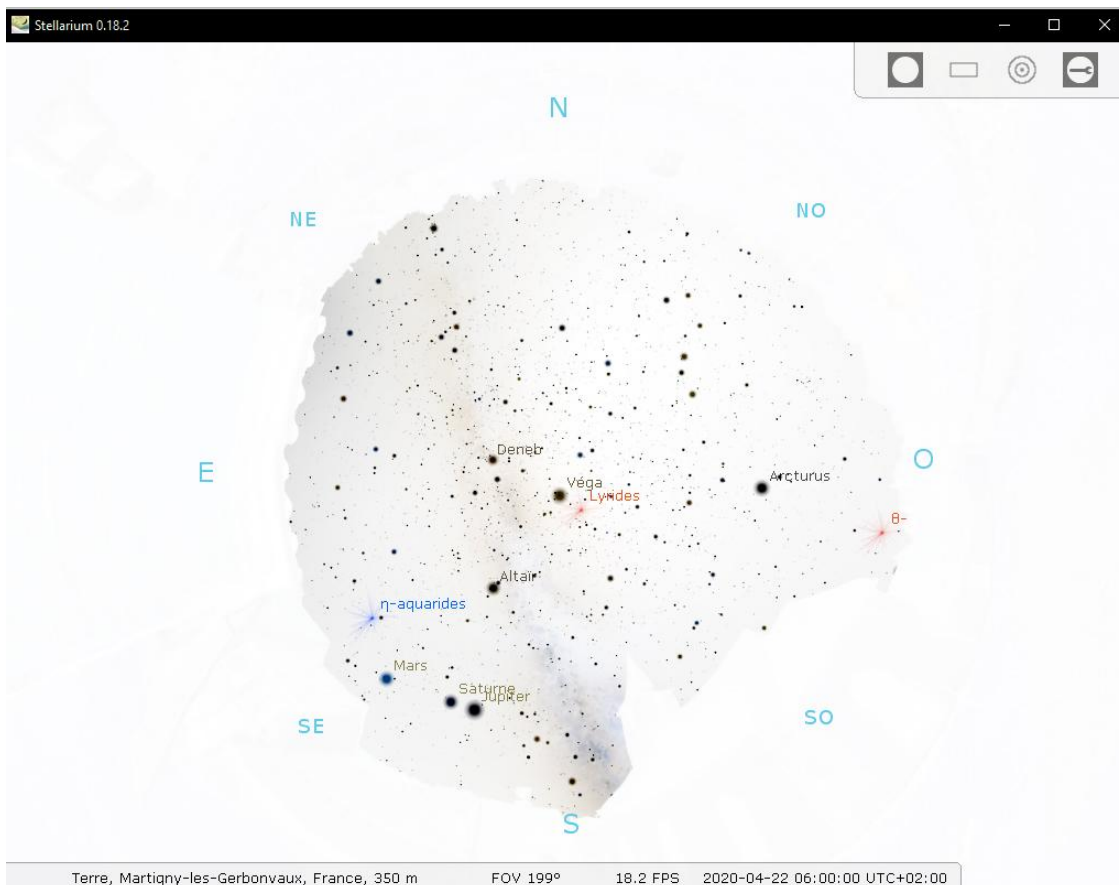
Stellarium 0.18.2

N

NE

NO

E

O

Deneb

Vega

Lyrides

Arcturus

θ-

Altair

η-aquarides

Mars

Saturne

Jupiter

SE

SO

S

Terre, Martigny-les-Gerbonvaux, France, 350 m FOV 199° 18.2 FPS 2020-04-22 06:00:00 UTC+02:00